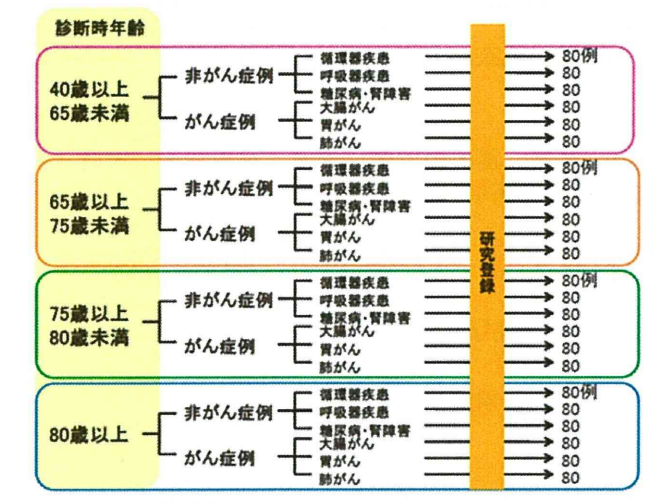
診断時年齢

40歳以上
65歳未満

非がん症例
循環器疾患 80例
呼吸器疾患 80
糖尿病・腎障害 80
がん症例
大腸がん 80
胃がん 80
肺がん 80

65歳以上
75歳未満

非がん症例
循環器疾患 80例
呼吸器疾患 80
糖尿病・腎障害 80
がん症例
大腸がん 80
胃がん 80
肺がん 80

75歳以上
80歳未満

非がん症例
循環器疾患 80例
呼吸器疾患 80
糖尿病・腎障害 80
がん症例
大腸がん 80
胃がん 80
肺がん 80

80歳以上

非がん症例
循環器疾患 80例
呼吸器疾患 80
糖尿病・腎障害 80
がん症例
大腸がん 80
胃がん 80
肺がん 80

研究登録